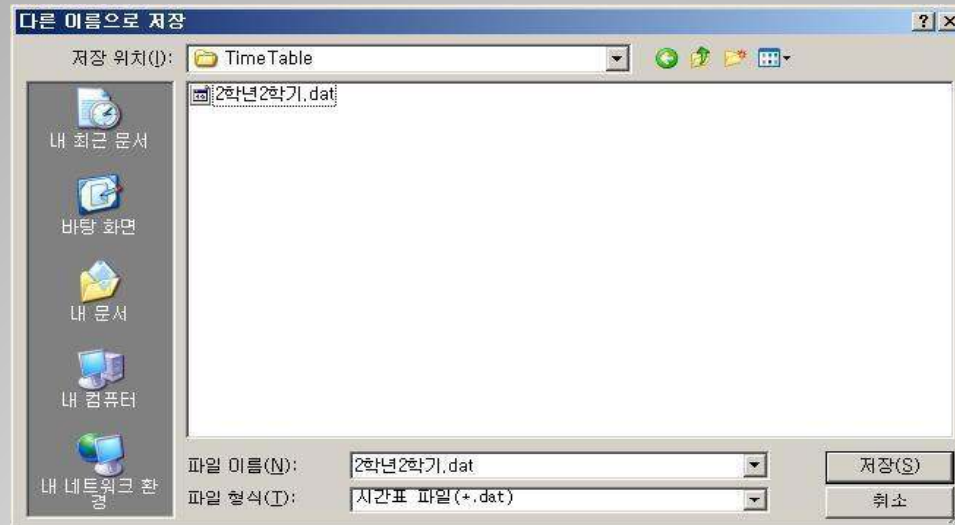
다른 이름으로 저장

?

X

저장 위치(I):

TimeTable

2학년2학기.dat

내 최근 문서

바탕 화면

내 문서

내 컴퓨터

내 네트워크 환경

파일 이름(N):

2학년2학기.dat

저장(S)

파일 형식(T):

시간표 파일(*.dat)

취소